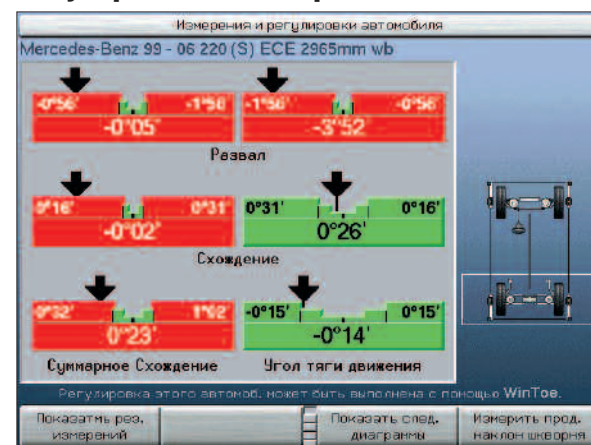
Измерения и регулировки автомобиля

Mercedes-Benz 99 - 06 220 (S) ECE 2965mm wb

-0°56'

-1°58'

-0°05'

-1°58'

-0°56'

-3°52'

Развал

0°16'

0°31'

-0°02'

0°31'

0°16'

0°26'

Схождение

0°32'

1°02'

0°23'

-0°15'

0°15'

-0°14'

Суммарное Схождение

Угол тяги движения

Регулировка этого автомоб. может быть выполнена с помощью WinToe.

Показатмь рез. измерений

Показать след. диаграммы

Измерить прод. наклон шкворня